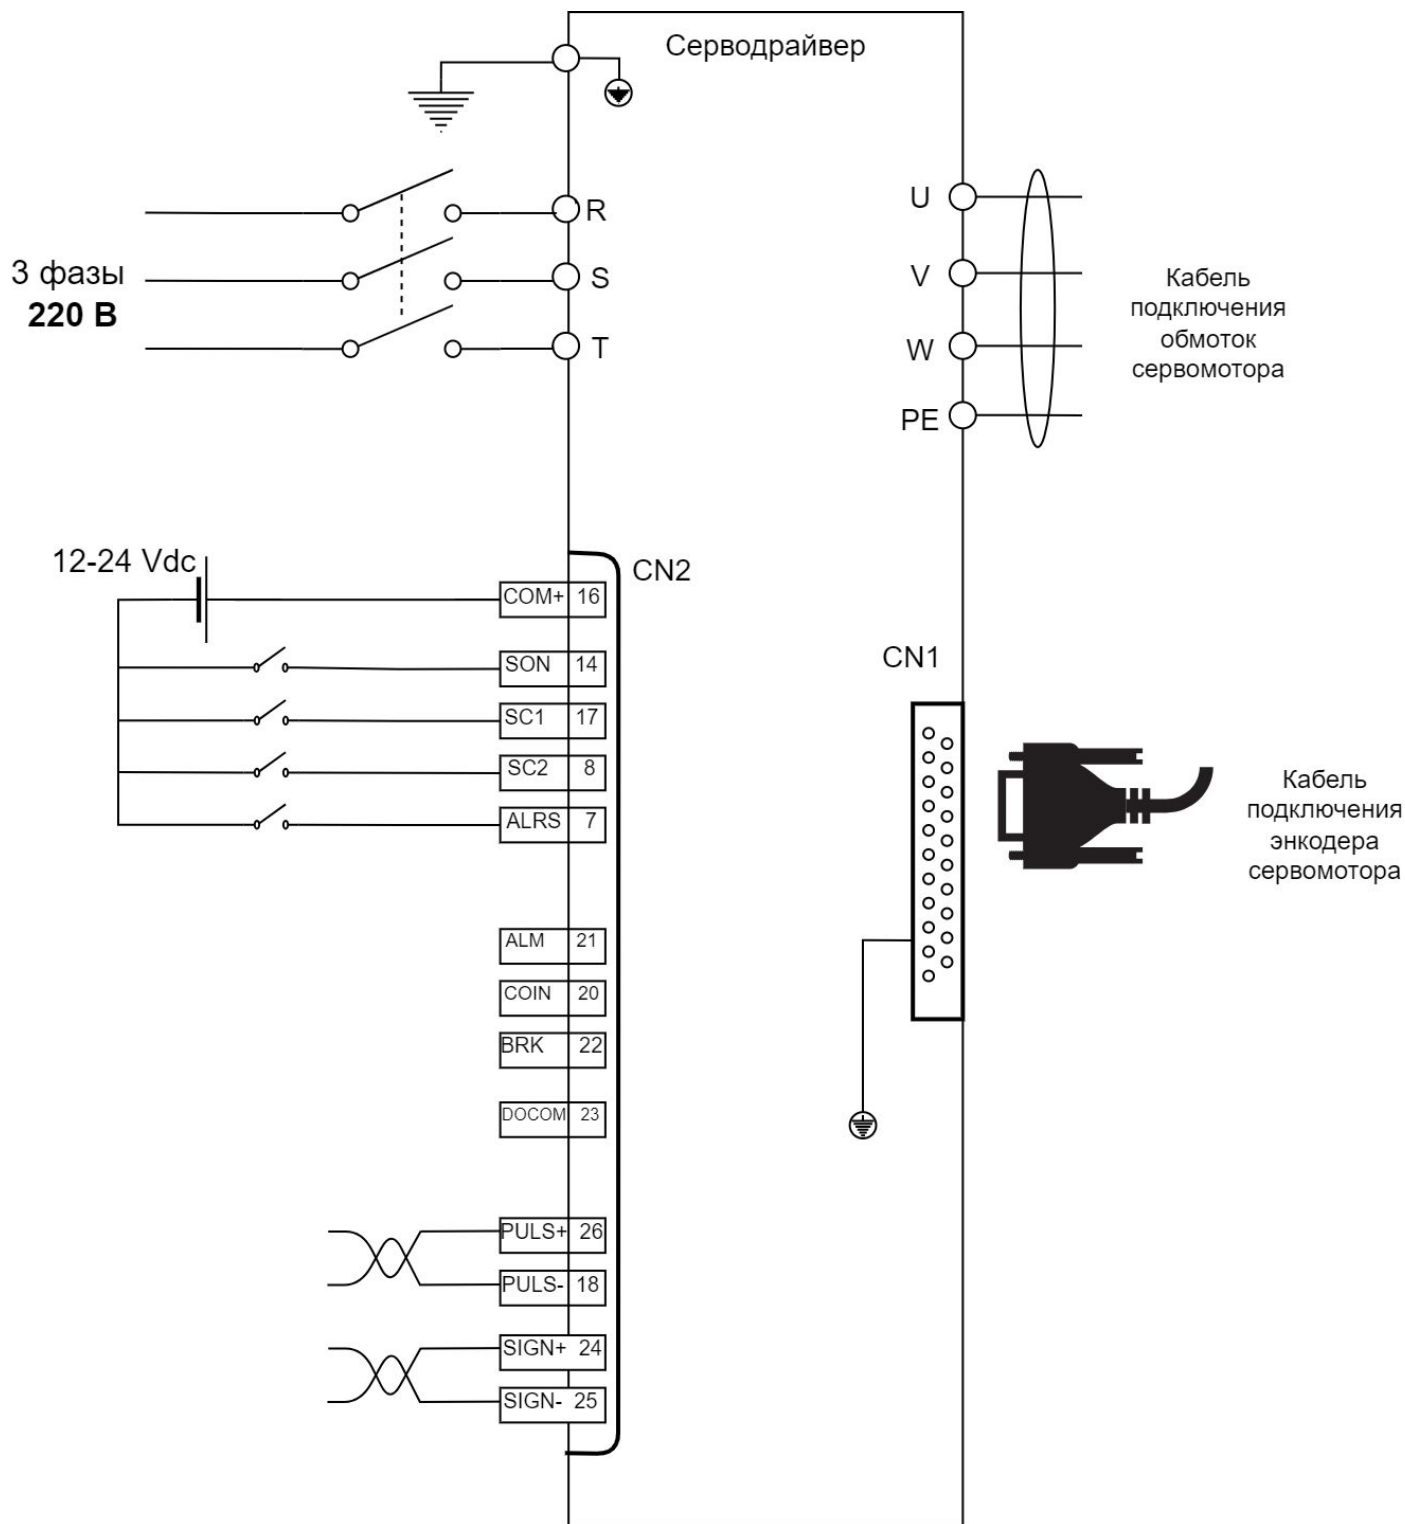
Серводрайвер

3 фазы
**220 В**

R
S
T

U
V
W
PE

Кабель подключения обмоток сервомотора

12-24 Vdc

CN2

| COM+ | 16 |
|---|---|
| SON | 14 |
| SC1 | 17 |
| SC2 | 8 |
| ALRS | 7 |
| ALM | 21 |
| COIN | 20 |
| BRK | 22 |
| DOCOM | 23 |
| PULS+ | 26 |
| PULS- | 18 |
| SIGN+ | 24 |
| SIGN- | 25 |

CN1

Кабель подключения энкодера сервомотора